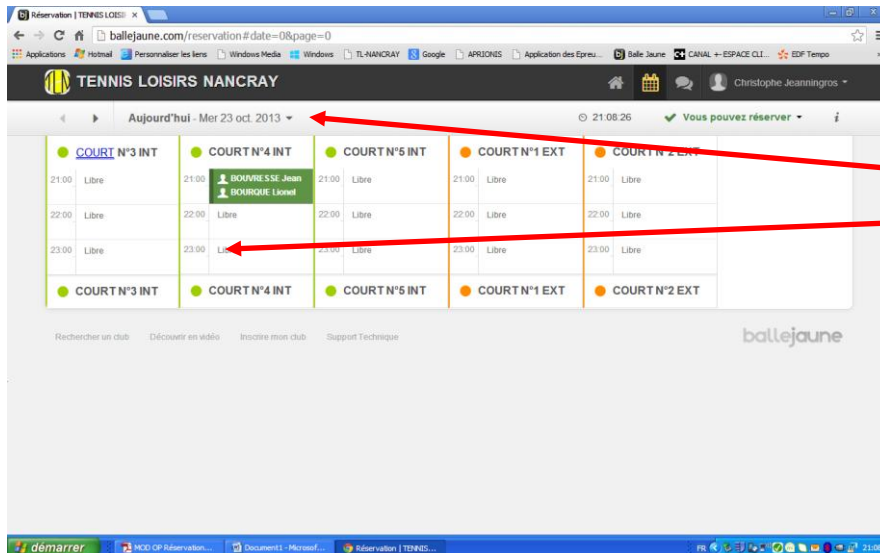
Réservation | TENNIS LOISIR ×

ballejaune.com/reservation#date=0&page=0

Applications Hotmail Personnaliser les liens Windows Media Windows TL-NANCRAY Google APRIONIS Application des Epreu... Balle Jaune CANAL +- ESPACE CLI... EDF Tempo

TENNIS LOISIRS NANCRAY

Christophe Jeanningros

Aujourd'hui - Mer 23 oct. 2013

21:08:26 Vous pouvez réserver

| COURT N°3 INT | COURT N°4 INT | COURT N°5 INT | COURT N°1 EXT | COURT N°2 EXT |
|---|---|---|---|---|
| 21:00 Libre | 21:00 BOUVRESSE Jean BOURQUE Lionel | 21:00 Libre | 21:00 Libre | 21:00 Libre |
| 22:00 Libre | 22:00 Libre | 22:00 Libre | 22:00 Libre | 22:00 Libre |
| 23:00 Libre | 23:00 Libre | 23:00 Libre | 23:00 Libre | 23:00 Libre |
| COURT N°3 INT | COURT N°4 INT | COURT N°5 INT | COURT N°1 EXT | COURT N°2 EXT |

Rechercher un club Découvrir en vidéo Inscrire mon club Support Technique

ballejaune

démarrer MOD OP Réservation... Document1 - Microsof... Réservation | TENNIS... FR 21:08